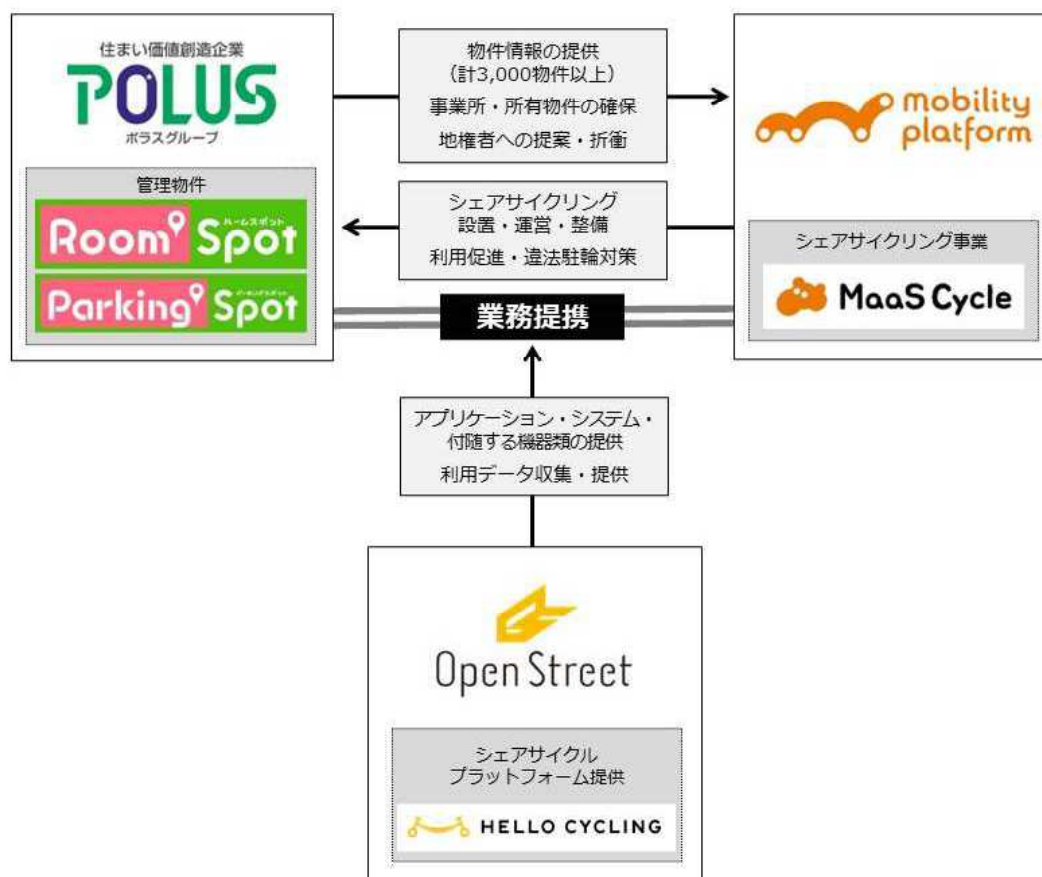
住まい価値創造企業
POLUS
ポラスグループ

管理物件
Room Spot
ルームスポット
Parking Spot
パーキングスポット

物件情報の提供
（計3,000物件以上）
事業所・所有物件の確保
地権者への提案・折衝

シェアサイクリング
設置・運営・整備
利用促進・違法駐輪対策

業務提携

mobility platform

シェアサイクリング事業
MaaS Cycle

アプリケーション・システム・
付随する機器類の提供
利用データ収集・提供

Open Street

シェアサイクル
プラットフォーム提供
HELLO CYCLING